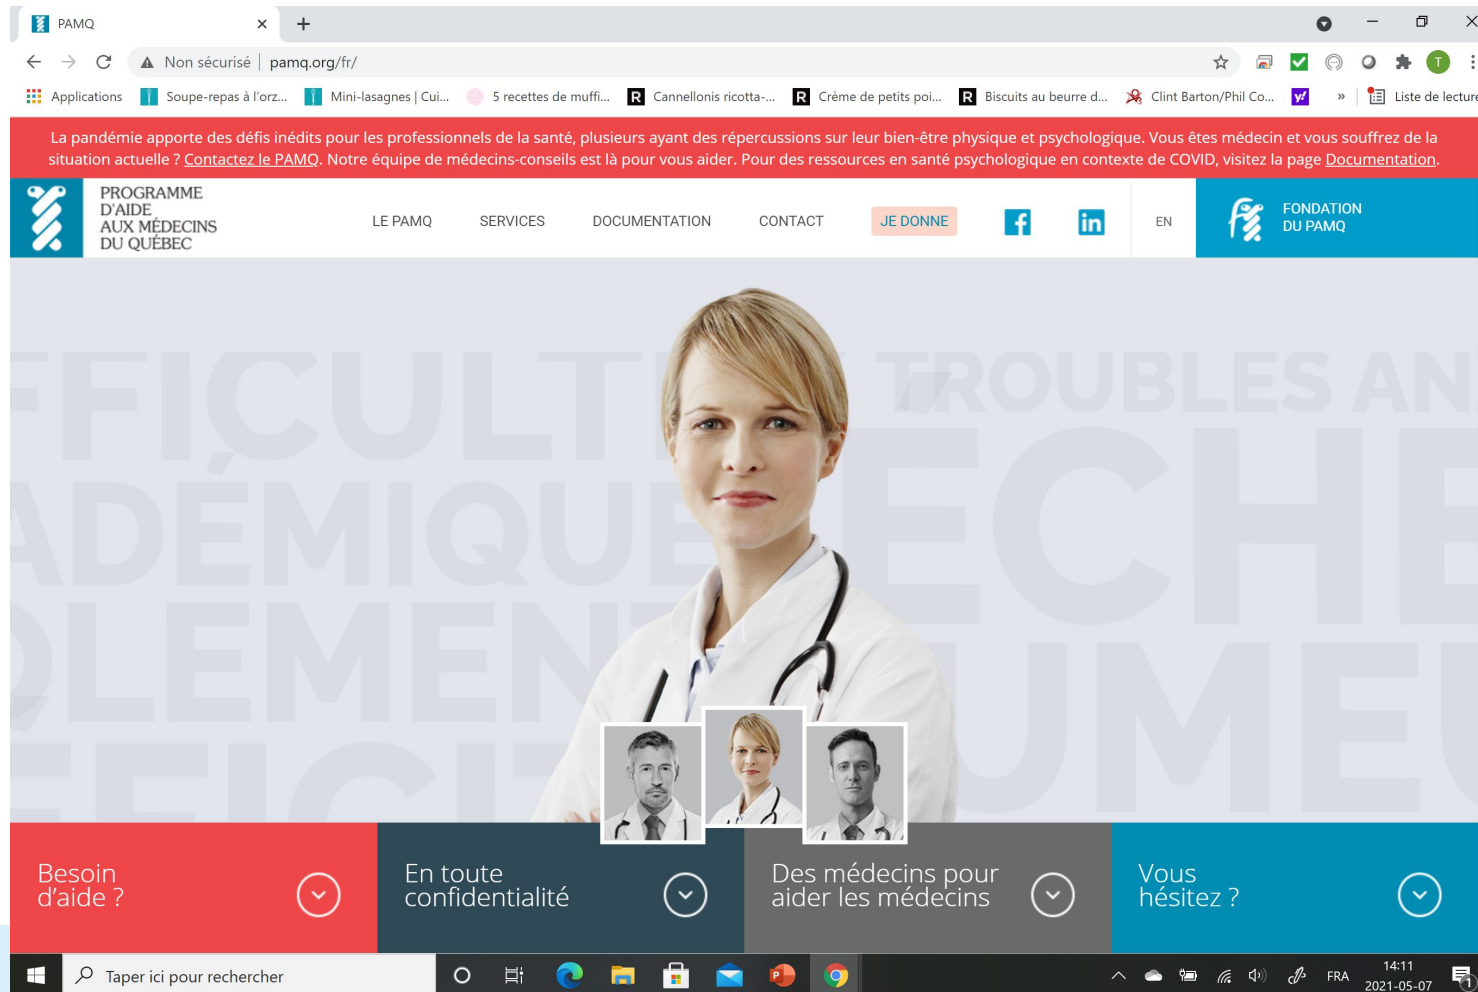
PAMQ

Non sécurisé | pamq.org/fr/

Applications Soupe-repas à l'orz... Mini-lasagnes | Cui... 5 recettes de muffi... Cannellonis ricotta-... Crème de petits poi... Biscuits au beurre d... Clint Barton/Phil Co... » Liste de lecture

La pandémie apporte des défis inédits pour les professionnels de la santé, plusieurs ayant des répercussions sur leur bien-être physique et psychologique. Vous êtes médecin et vous souffrez de la situation actuelle ? Contactez le PAMQ. Notre équipe de médecins-conseils est là pour vous aider. Pour des ressources en santé psychologique en contexte de COVID, visitez la page Documentation.

PROGRAMME D'AIDE AUX MÉDECINS DU QUÉBEC

LE PAMQ SERVICES DOCUMENTATION CONTACT JE DONNE EN

FONDATION DU PAMQ

FFICULT TROUBLES AN
ADÉMIQUE ECHE
OLEMENT UMEU

Besoin d'aide ?

En toute confidentialité

Des médecins pour aider les médecins

Vous hésitez ?

Taper ici pour rechercher

FRA 14:11 2021-05-07